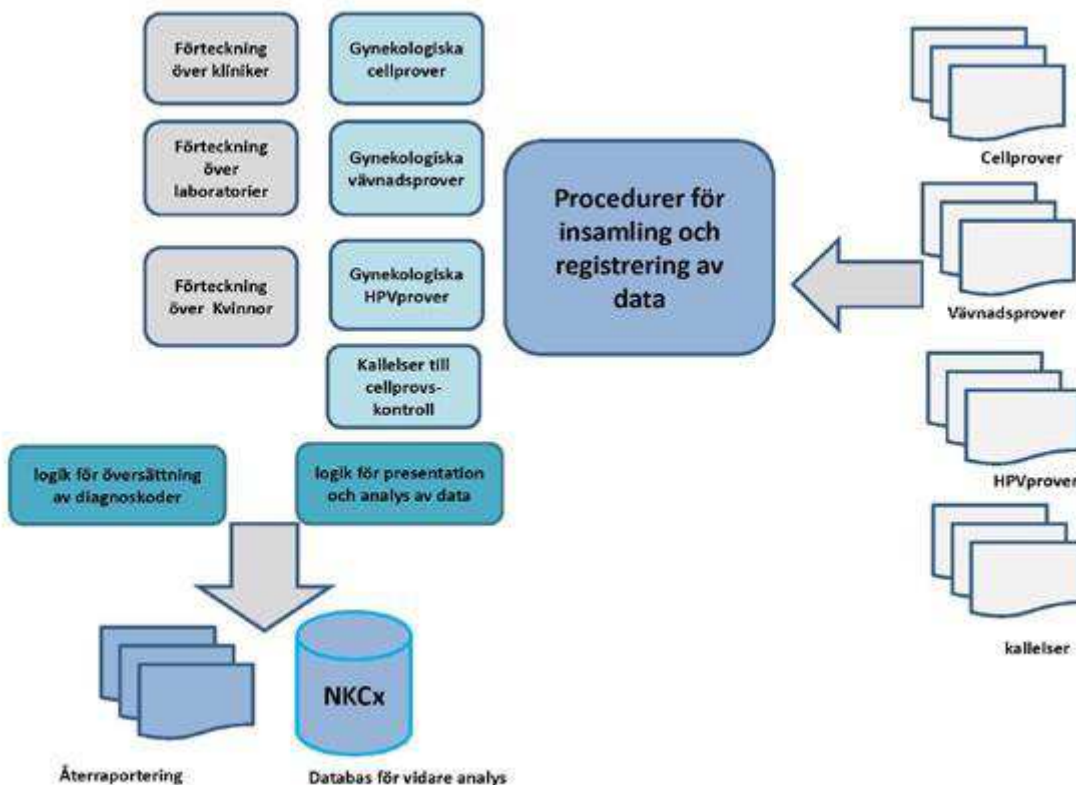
Förteckning över kliniker

Gynekologiska cellprover

Förteckning över laboratorier

Gynekologiska vävnadsprover

Förteckning över Kvinnor

Gynekologiska HPVprover

Kallelser till cellprovs-kontroll

Procedurer för insamling och registrering av data

Cellprover

Vävnadsprover

HPVprover

kallelser

logik för översättning av diagnoskoder

logik för presentation och analys av data

NKCx

Återraportering

Databas för vidare analys